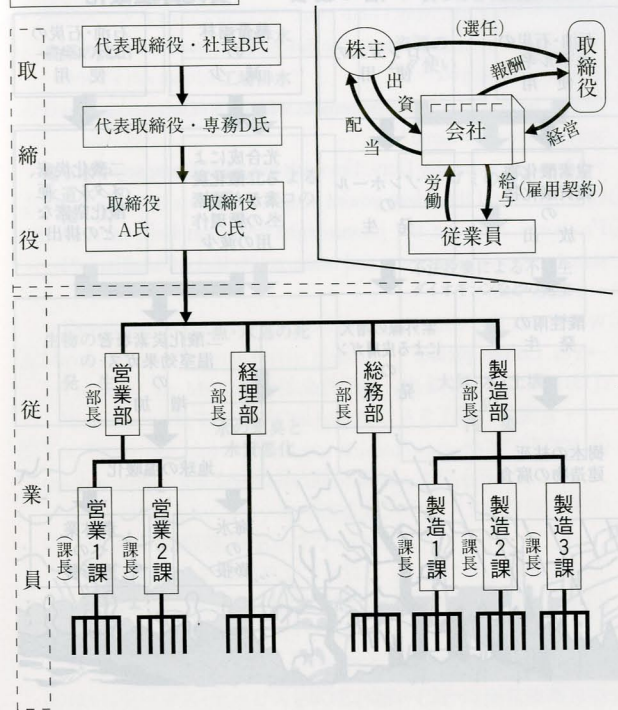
取締役

代表取締役・社長B氏

代表取締役・専務D氏

取締役 A氏

取締役 C氏

株主

(選任)

報酬

取締役

出資

配当

会社

経営

労働

給与

(雇用契約)

従業員

従業員

営業部 (部長)

経理部 (部長)

総務部 (部長)

製造部 (部長)

営業1課 (課長)

営業2課 (課長)

製造1課 (課長)

製造2課 (課長)

製造3課 (課長)